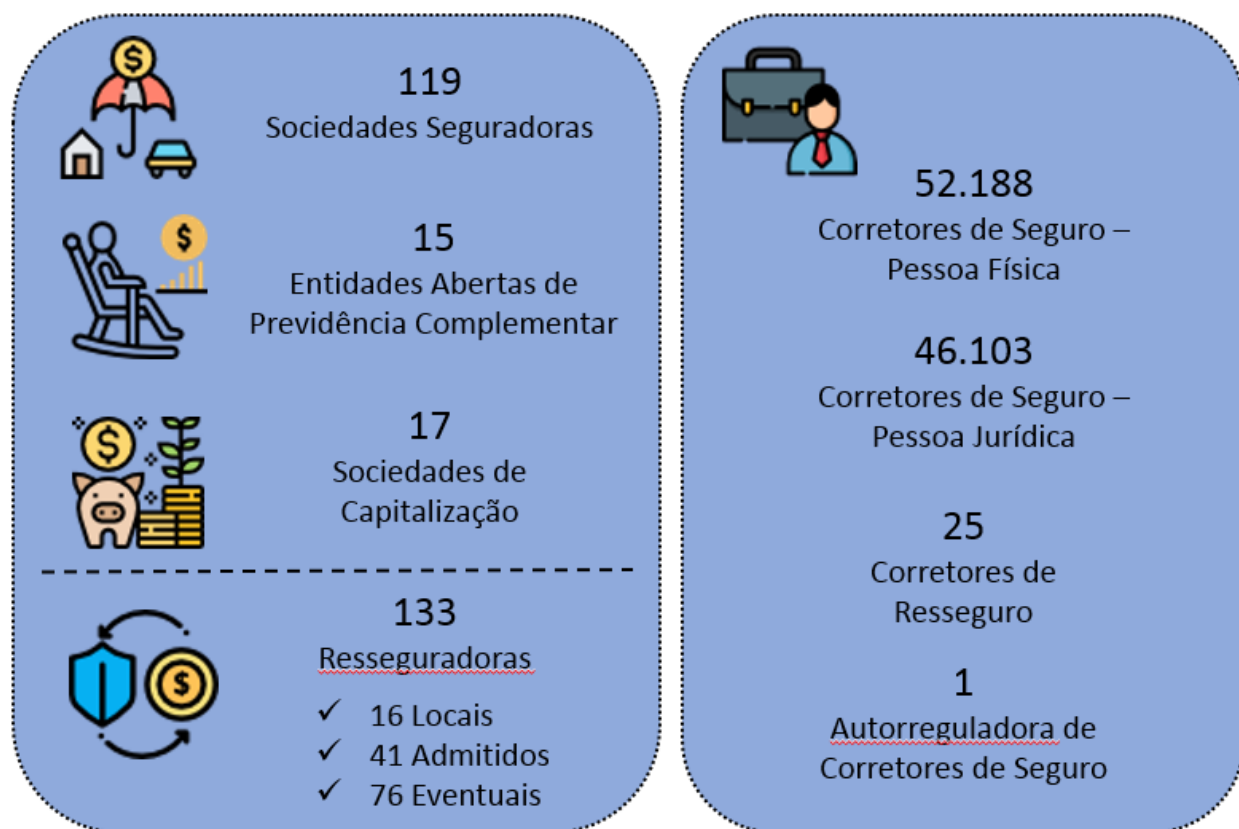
119
Sociedades Seguradoras

15
Entidades Abertas de Previdência Complementar

17
Sociedades de Capitalização

133
Resseguradoras
✓ 16 Locais
✓ 41 Admitidos
✓ 76 Eventuais

52.188
Corretores de Seguro – Pessoa Física

46.103
Corretores de Seguro – Pessoa Jurídica

25
Corretores de Resseguro

1
Autorreguladora de Corretores de Seguro